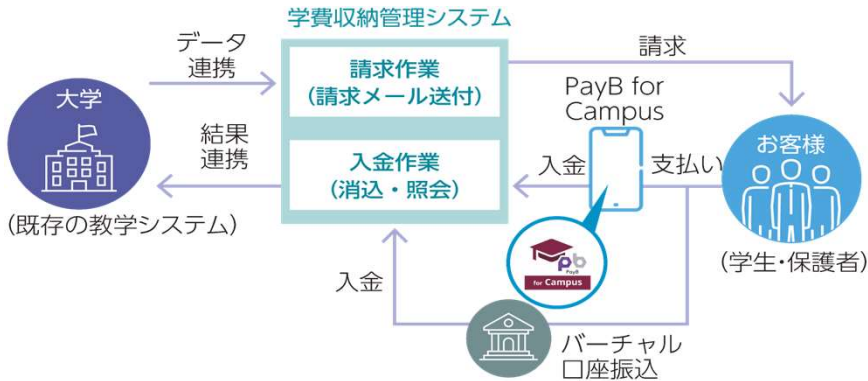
学費収納管理システム

データ連携

大学

(既存の教学システム)

結果連携

請求作業
(請求メール送付)

入金作業
(消込・照会)

請求

PayB for Campus

入金

支払い

お客様

(学生・保護者)

pb PayB for Campus

入金

バーチャル口座振込